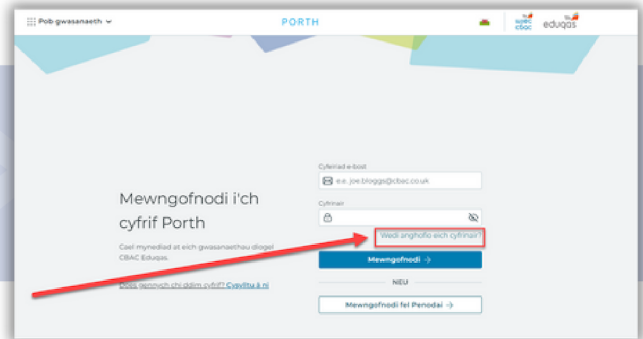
Pob gwasanaeth

PORTH

wjec cbac

eduqas

Mewngofnodi i'ch cyfrif Porth

Cael mynediad at eich gwasanaethau diogel CBAC Eduqas.

Does gennych chi ddim cyfrif? Cysylltu â ni

Cyfeiriad e-bost

e.e. joe.bloggs@cbac.co.uk

Cyfrinair

Wedi anghofio eich cyfrinair?

Mewngofnodi →

NEU

Mewngofnodi fel Penodai →